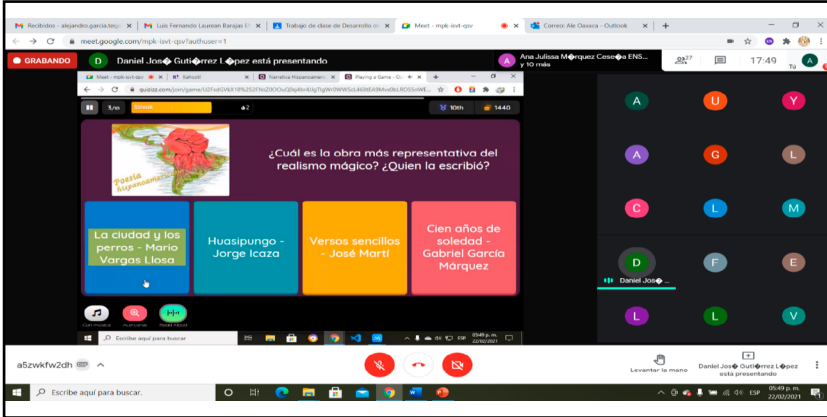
Recibidos - alejandro.garcia.se | Luis Fernando Laurean Barajas | Trabajo de clase de Desarrollo | Meet - mpk-isvt-qsv | Correo: Ale Oaxaca - Outlook | +

meet.google.com/mpk-isvt-qsv?authuser=1

GRABANDO

D Daniel Jos� Guti�rrez L�pez está presentando

A Ana Julissa M�rquez Ces�a ENS... y 10 más

27

17:49

Tú

Meet - mpk-isvt-qsv | Kahoot! | Narrativa Hispanoameri | Playing a Game - Qu

quizizz.com/join/game/

1/10

Streak

2

10th

1440

Poesía hispanoamericana

¿Cuál es la obra más representativa del realismo mágico? ¿Quien la escribió?

La ciudad y los perros - Mario Vargas Llosa

Huasipungo - Jorge Icaza

Versos sencillos - José Martí

Cien años de soledad - Gabriel García Márquez

Con música

Aumentar

Modo Visual

Escribe aquí para buscar

05:49 p. m. 22/02/2021

A U Y

A G L

C L M

D F E

Daniel Jos�...

L L V

a5zwkfw2dh

Levantar la mano

Daniel Jos� Guti�rrez L�pez está presentando

Escribe aquí para buscar.

ESP

05:49 p. m.
22/02/2021